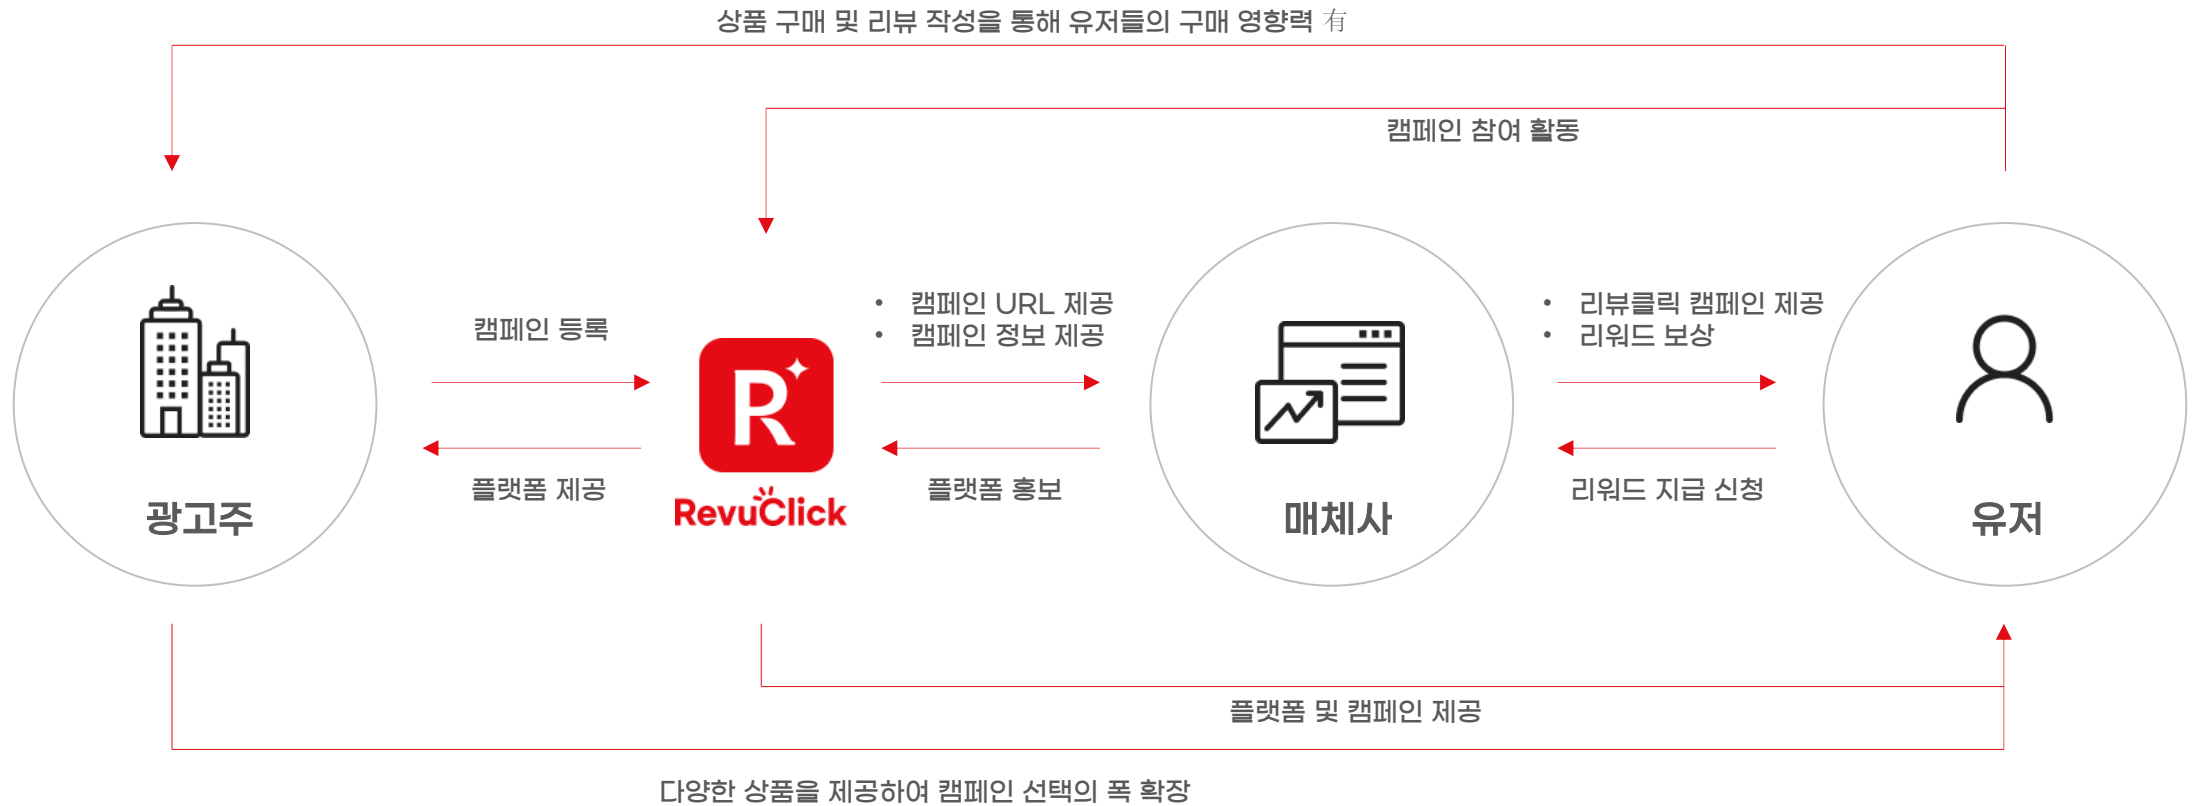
상품 구매 및 리뷰 작성을 통해 유저들의 구매 영향력 有

캠페인 참여 활동

캠페인 등록

플랫폼 제공

- 캠페인 URL 제공
- 캠페인 정보 제공

플랫폼 홍보

- 리뷰클릭 캠페인 제공
- 리워드 보상

리워드 지급 신청

광고주

R

RevuClick

매체사

유저

플랫폼 및 캠페인 제공

다양한 상품을 제공하여 캠페인 선택의 폭 확장